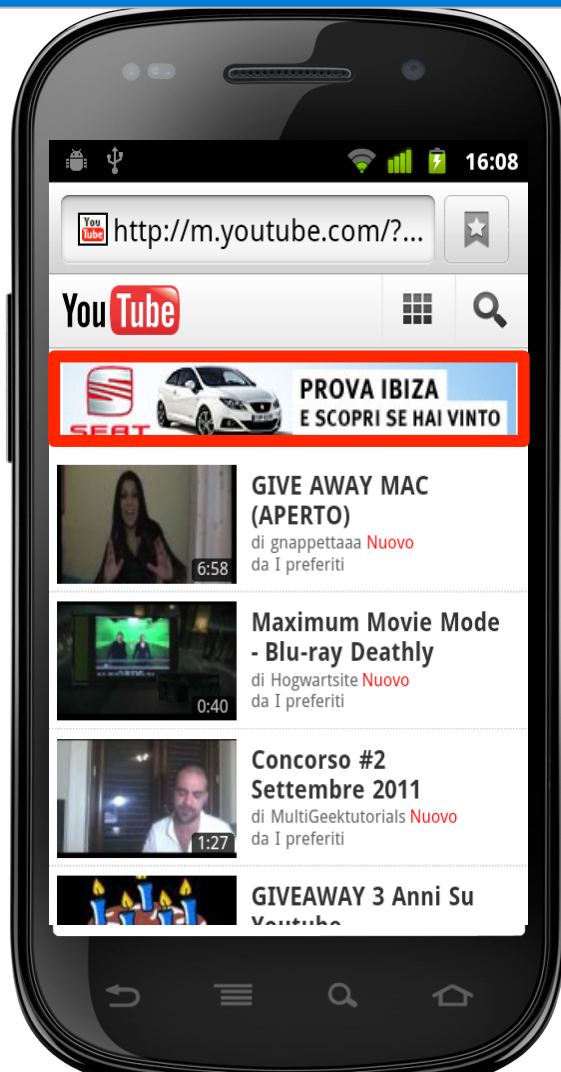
16:08

http://m.youtube.com/?...

YouTube

SEAT PROVA IBIZA E SCOPRI SE HAI VINTO

6:58 GIVE AWAY MAC (APERTO)
di gnappettaaa Nuovo
da I preferiti

0:40 Maximum Movie Mode - Blu-ray Deathly
di Hogwartsite Nuovo
da I preferiti

1:27 Concorso #2 Settembre 2011
di MultiGeektutorials Nuovo
da I preferiti

GIVEAWAY 3 Anni Su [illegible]